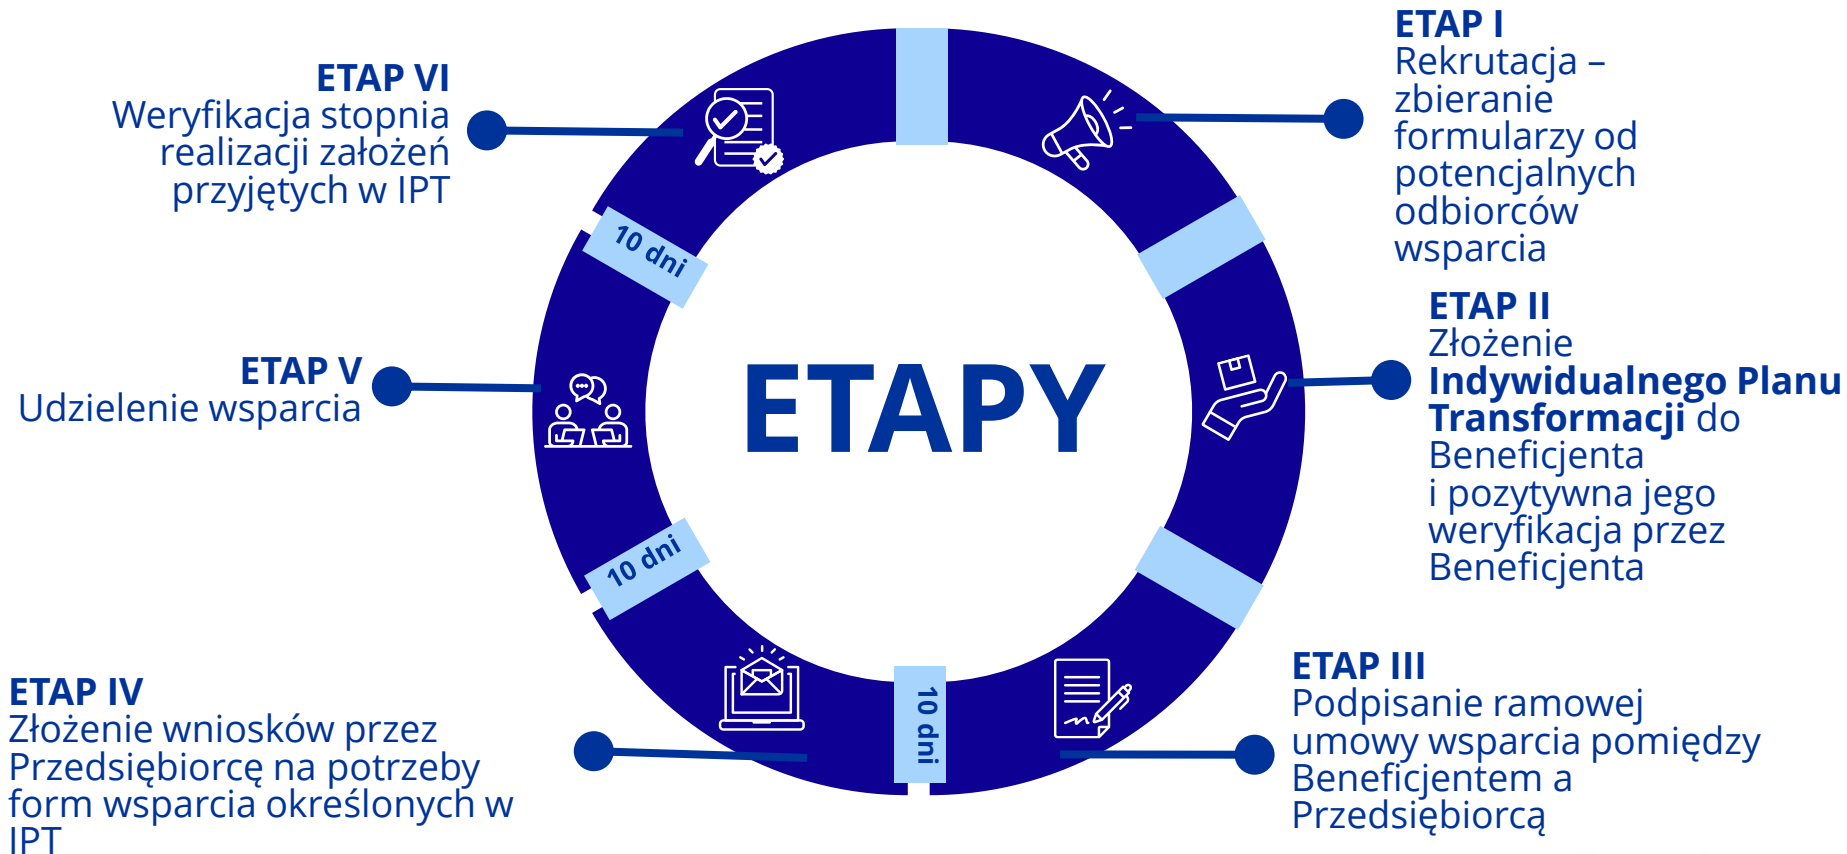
ETAP I
Rekrutacja – zbieranie formularzy od potencjalnych odbiorców wsparcia

ETAP II
Złożenie Indywidualnego Planu Transformacji do Beneficjenta i pozytywna jego weryfikacja przez Beneficjenta

ETAP III
Podpisanie ramowej umowy wsparcia pomiędzy Beneficjentem a Przedsiębiorcą

ETAP IV
Złożenie wniosków przez Przedsiębiorcę na potrzeby form wsparcia określonych w IPT

ETAP V
Udzielenie wsparcia

ETAP VI
Weryfikacja stopnia realizacji założeń przyjętych w IPT

ETAPY

10 dni

10 dni

10 dni